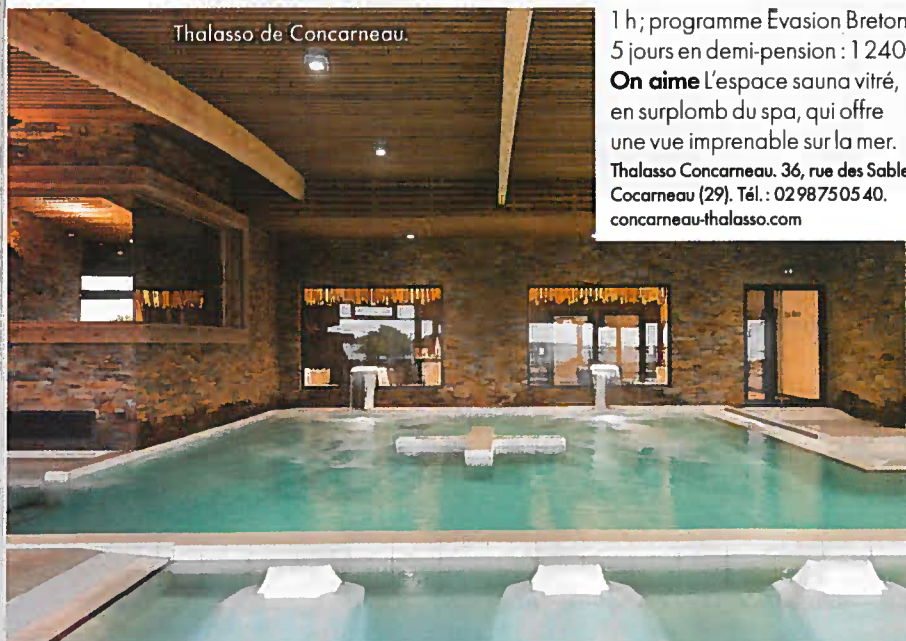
Thalasso de Concarneau.

1 h ; programme Évasion Breton
5 jours en demi-pension : 1 240
**On aime** L'espace sauna vitré, en surplomb du spa, qui offre une vue imprenable sur la mer.
Thalasso Concarneau. 36, rue des Sable
Cocarneau (29). Tél. : 02 98 75 05 40.
concarneau-thalasso.com